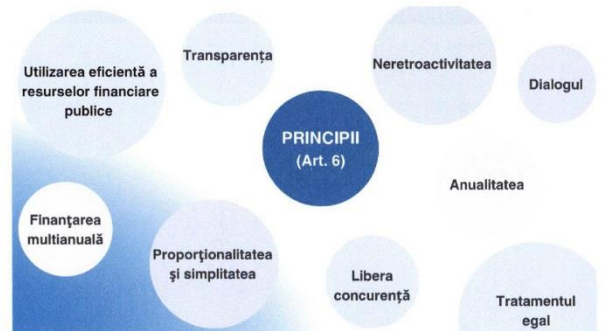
PRINCIPII
(Art. 6)

Utilizarea eficientă a resurselor financiare publice

Transparența

Neretroactivitatea

Dialogul

Anualitatea

Finanțarea multianuală

Proporționalitatea și simplitatea

Libera concurență

Tratamentul egal